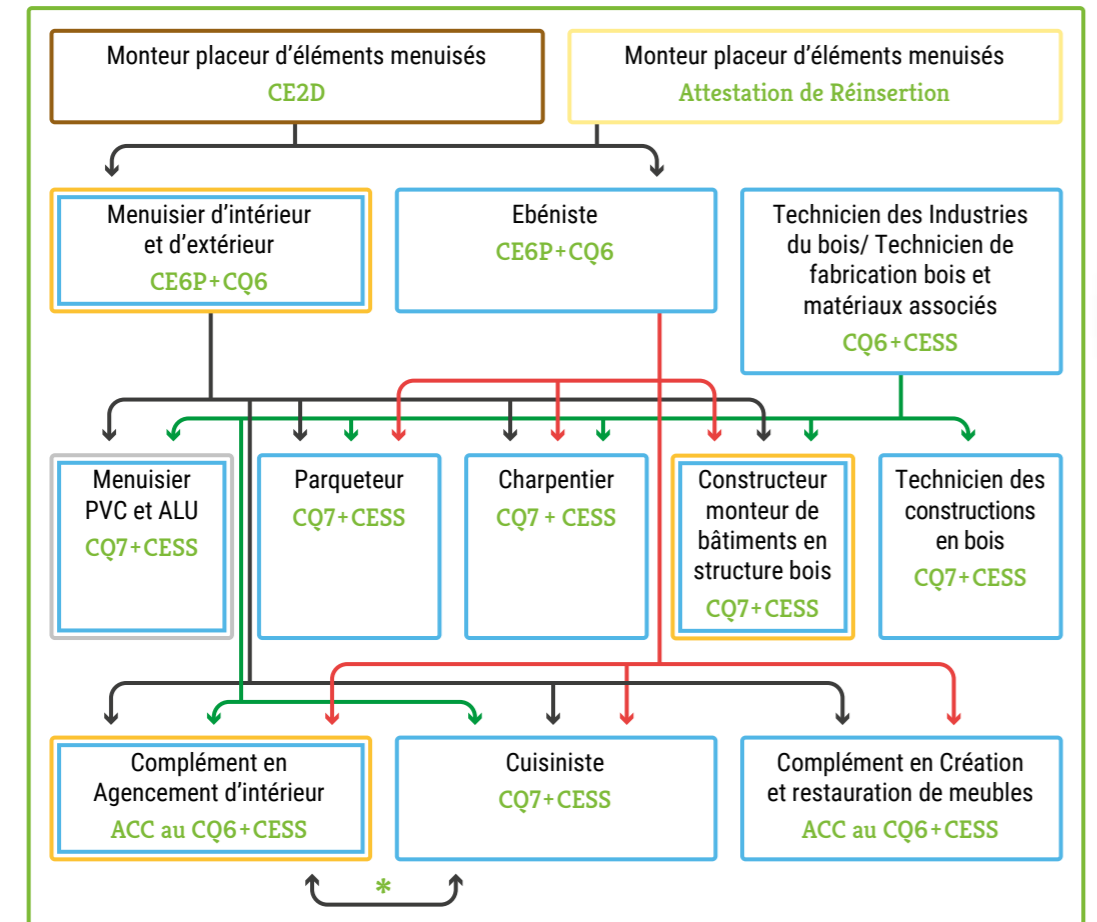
Monteur placeur d'éléments menuisés
CE2D

Monteur placeur d'éléments menuisés
Attestation de Réinsertion

Menuisier d'intérieur et d'extérieur
CE6P+CQ6

Ebéniste
CE6P+CQ6

Technicien des Industries du bois/ Technicien de fabrication bois et matériaux associés
CQ6+CESS

Menuisier PVC et ALU
CQ7+CESS

Parqueteur
CQ7+CESS

Charpentier
CQ7 + CESS

Constructeur monteur de bâtiments en structure bois
CQ7+CESS

Technicien des constructions en bois
CQ7+CESS

Complément en Agencement d'intérieur
ACC au CQ6+CESS

Cuisiniste
CQ7+CESS

Complément en Création et restauration de meubles
ACC au CQ6+CESS

*